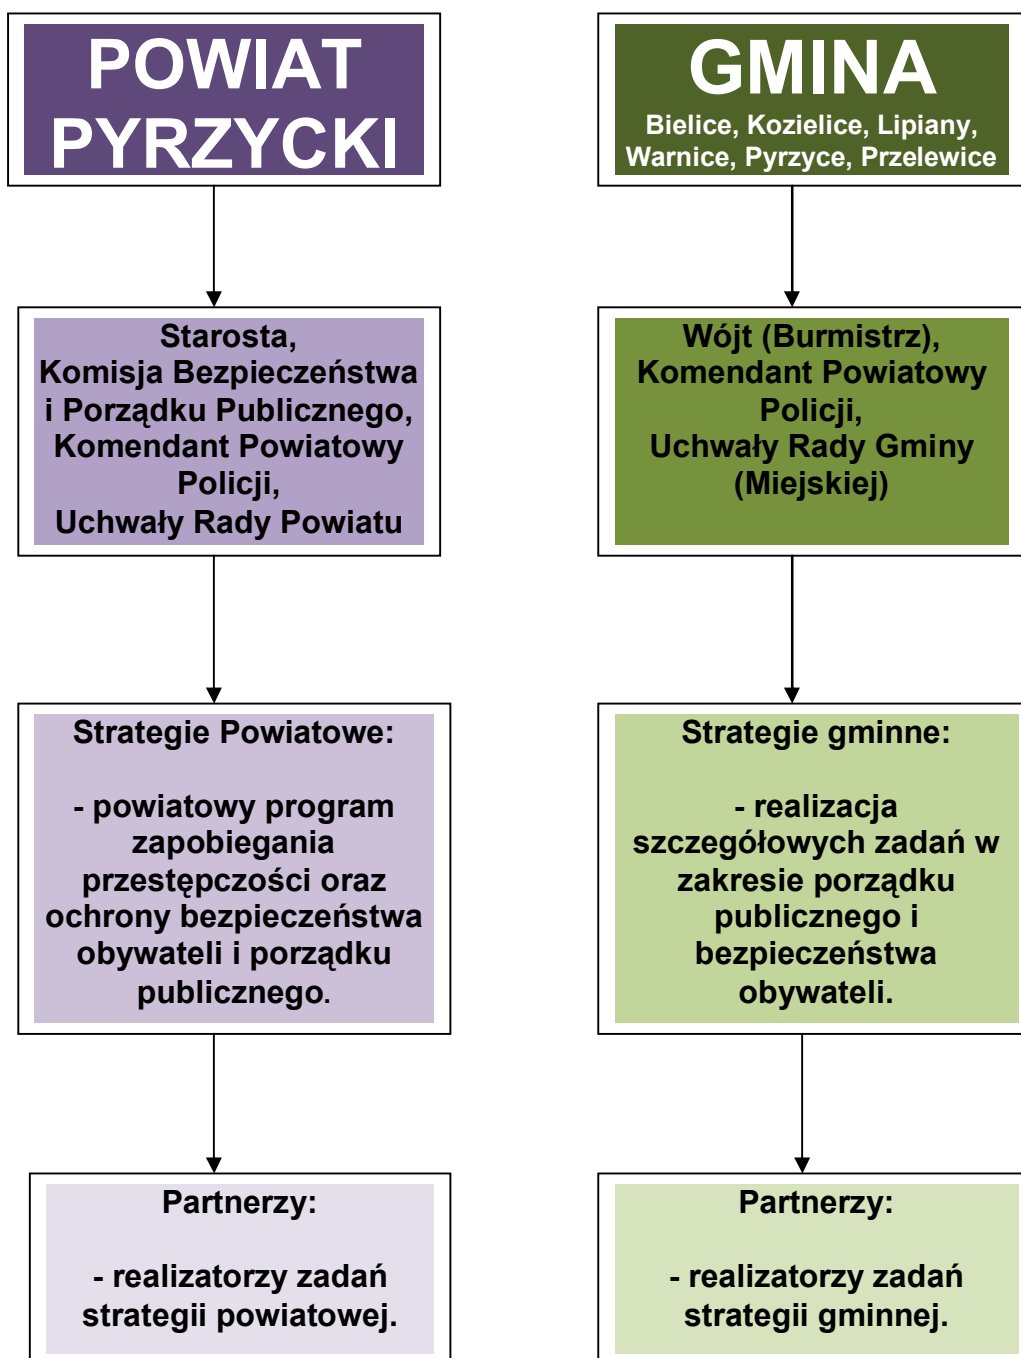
POWIAT PYRZYCKI

Starosta,
Komisja Bezpieczeństwa i Porządku Publicznego,
Komendant Powiatowy Policji,
Uchwały Rady Powiatu

Strategie Powiatowe:

- powiatowy program zapobiegania przestępczości oraz ochrony bezpieczeństwa obywateli i porządku publicznego.

Partnerzy:

- realizatorzy zadań strategii powiatowej.

GMINA
Bielice, Kozielice, Lipiany, Warnice, Pyrzyce, Przelewice

Wójt (Burmistrz),
Komendant Powiatowy Policji,
Uchwały Rady Gminy (Miejskiej)

Strategie gminne:

- realizacja szczegółowych zadań w zakresie porządku publicznego i bezpieczeństwa obywateli.

Partnerzy:

- realizatorzy zadań strategii gminnej.